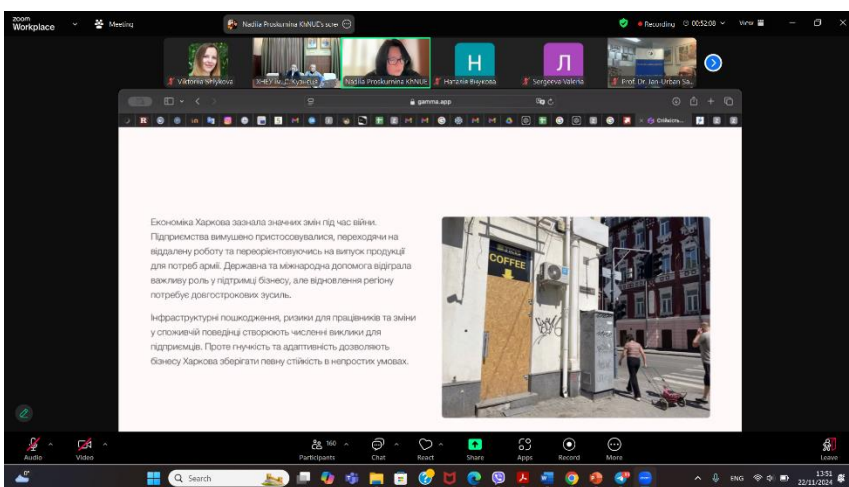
zoom Workplace

Meeting

Nadiia Proskurnina KhNUE's scree

Recording 00:52:08

View

Viktoriia Shlykova

ХНЕУ ім. С. Кузнеця

Nadiia Proskurnina KhNUE

H

Nataliia Vnukova

Л

Sergeeva Valeria

Prof. Dr. Ion-Urban Sa...

gamma.app

Економіка Харкова зазнала значних змін під час війни. Підприємства вимушено пристосовувалися, переходячи на віддалену роботу та переорієнтовуючись на випуск продукції для потреб армії. Державна та міжнародна допомога відіграла важливу роль у підтримці бізнесу, але відновлення регіону потребує довгострокових зусиль.

Інфраструктурні пошкодження, ризики для працівників та зміни у споживчій поведінці створюють численні виклики для підприємців. Проте гнучкість та адаптивність дозволяють бізнесу Харкова зберігати певну стійкість в непростих умовах.

COFFEE

Audio

Video

160

Participants

Chat

React

Share

Apps

Record

More

Leave

Search

ENG

13:51

22/11/2024